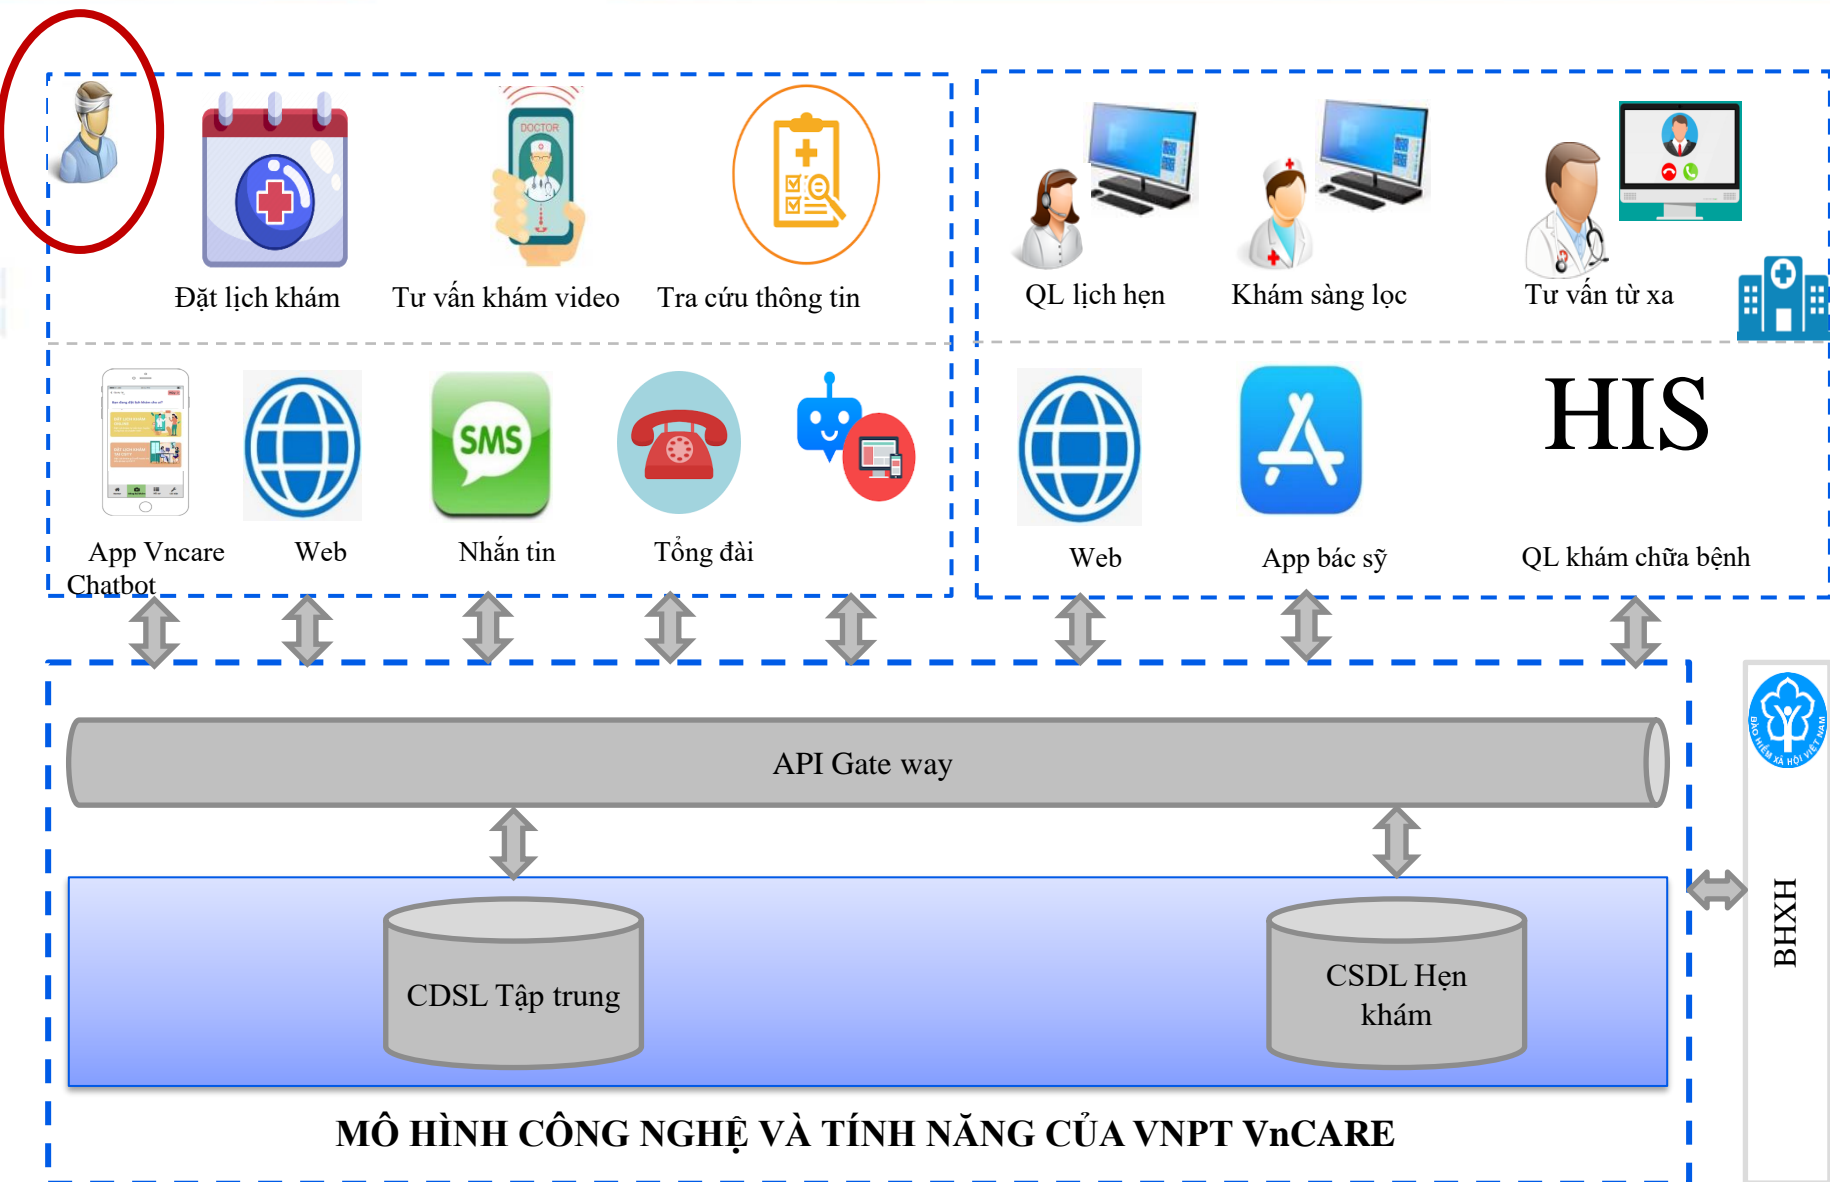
Đặt lịch khám
Tư vấn khám video
Tra cứu thông tin

QL lịch hẹn
Khám sàng lọc
Tư vấn từ xa

App Vncare
Web
SMS
Nhắn tin
Tổng đài
Chatbot

Web
App bác sỹ
HIS
QL khám chữa bệnh

API Gate way

CDSL Tập trung
CSDL Hẹn khám

BHXH

MÔ HÌNH CÔNG NGHỆ VÀ TÍNH NĂNG CỦA VNPT VnCARE